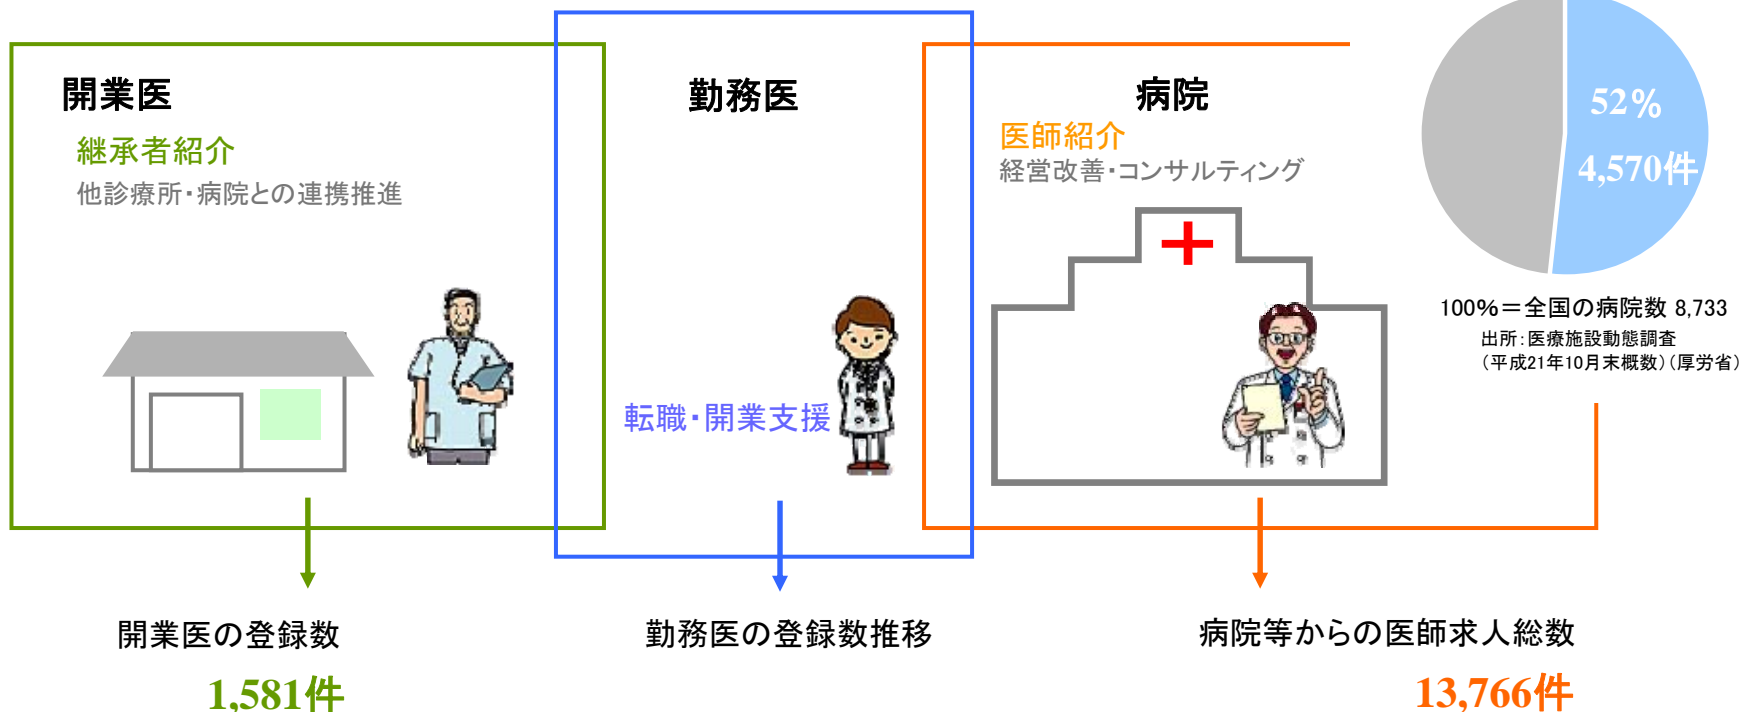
開業医
継承者紹介
他診療所・病院との連携推進

勤務医
転職・開業支援

病院
医師紹介
経営改善・コンサルティング

52%
4,570件
100%＝全国の病院数 8,733
出所：医療施設動態調査
（平成21年10月末概数）（厚労省）

開業医の登録数
1,581件

勤務医の登録数推移

病院等からの医師求人総数
13,766件